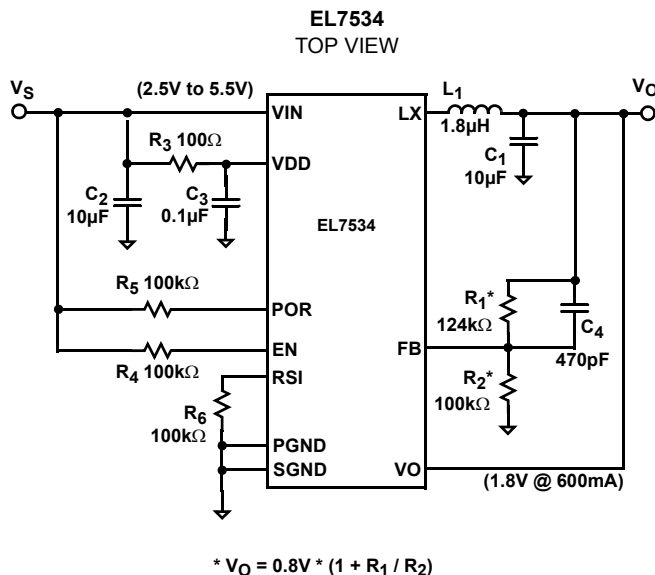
EL7534
TOP VIEW

$V_S$

(2.5V to 5.5V)

VIN

LX

$L_1$

1.8µH

$V_O$

$R_3$ 100Ω

VDD

$C_1$
10µF

$C_2$
10µF

$C_3$
0.1µF

EL7534

$R_5$ 100kΩ

POR

$R_1$*
124kΩ

$C_4$

EN

FB

470pF

$R_4$ 100kΩ

RSI

$R_2$*
100kΩ

$R_6$
100kΩ

PGND

SGND

VO

(1.8V @ 600mA)

* $V_O$ = 0.8V * (1 + $R_1$ / $R_2$)